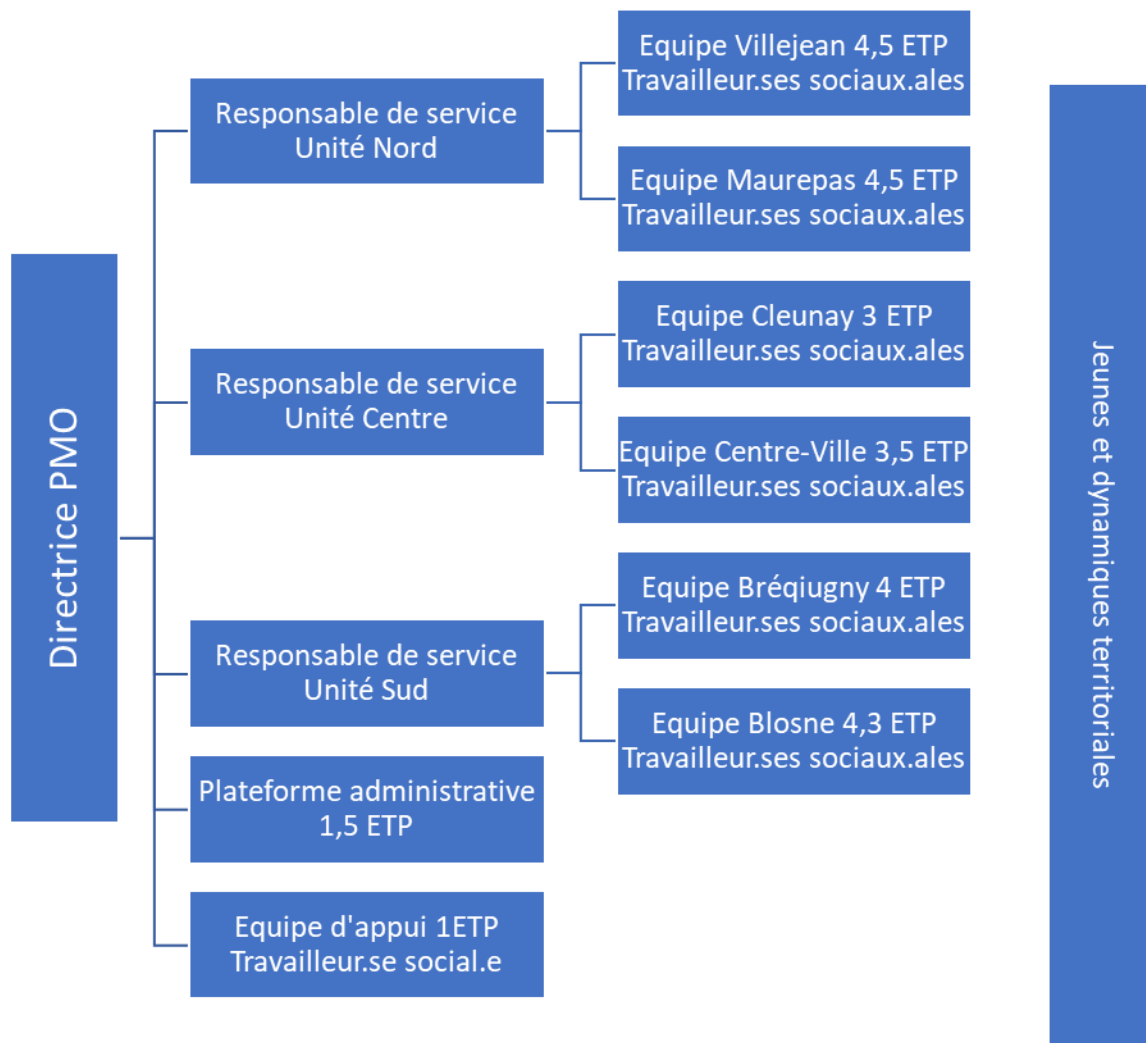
Directrice PMO

Responsable de service
Unité Nord

Equipe Villejean 4,5 ETP
Travailleur.ses sociaux.ales

Equipe Maurepas 4,5 ETP
Travailleur.ses sociaux.ales

Responsable de service
Unité Centre

Equipe Cleunay 3 ETP
Travailleur.ses sociaux.ales

Equipe Centre-Ville 3,5 ETP
Travailleur.ses sociaux.ales

Responsable de service
Unité Sud

Equipe Bréqiugny 4 ETP
Travailleur.ses sociaux.ales

Equipe Blosne 4,3 ETP
Travailleur.ses sociaux.ales

Plateforme administrative
1,5 ETP

Equipe d'appui 1ETP
Travailleur.se social.e

Jeunes et dynamiques territoriales